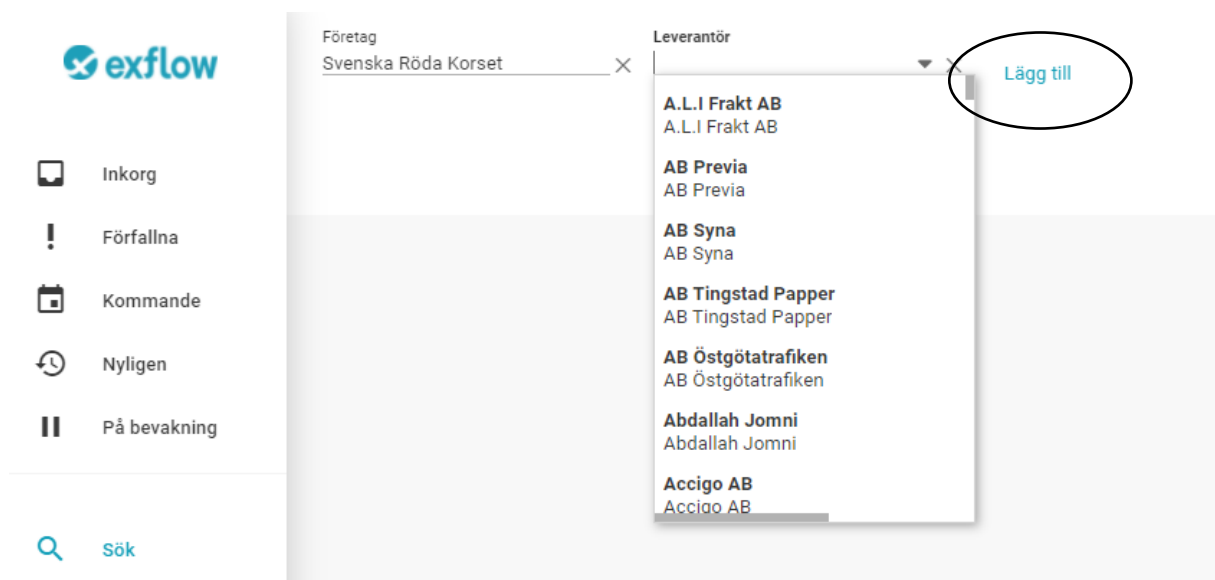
exflow

Inkorg

Förfallna

Kommande

Nyligen

På bevakning

Sök

Företag
Svenska Röda Korset

Leverantör

Lägg till

A.L.I Frakt AB
A.L.I Frakt AB

AB Previa
AB Previa

AB Syna
AB Syna

AB Tingstad Papper
AB Tingstad Papper

AB Östgötatrafiken
AB Östgötatrafiken

Abdallah Jomni
Abdallah Jomni

Accigo AB
Accigo AB